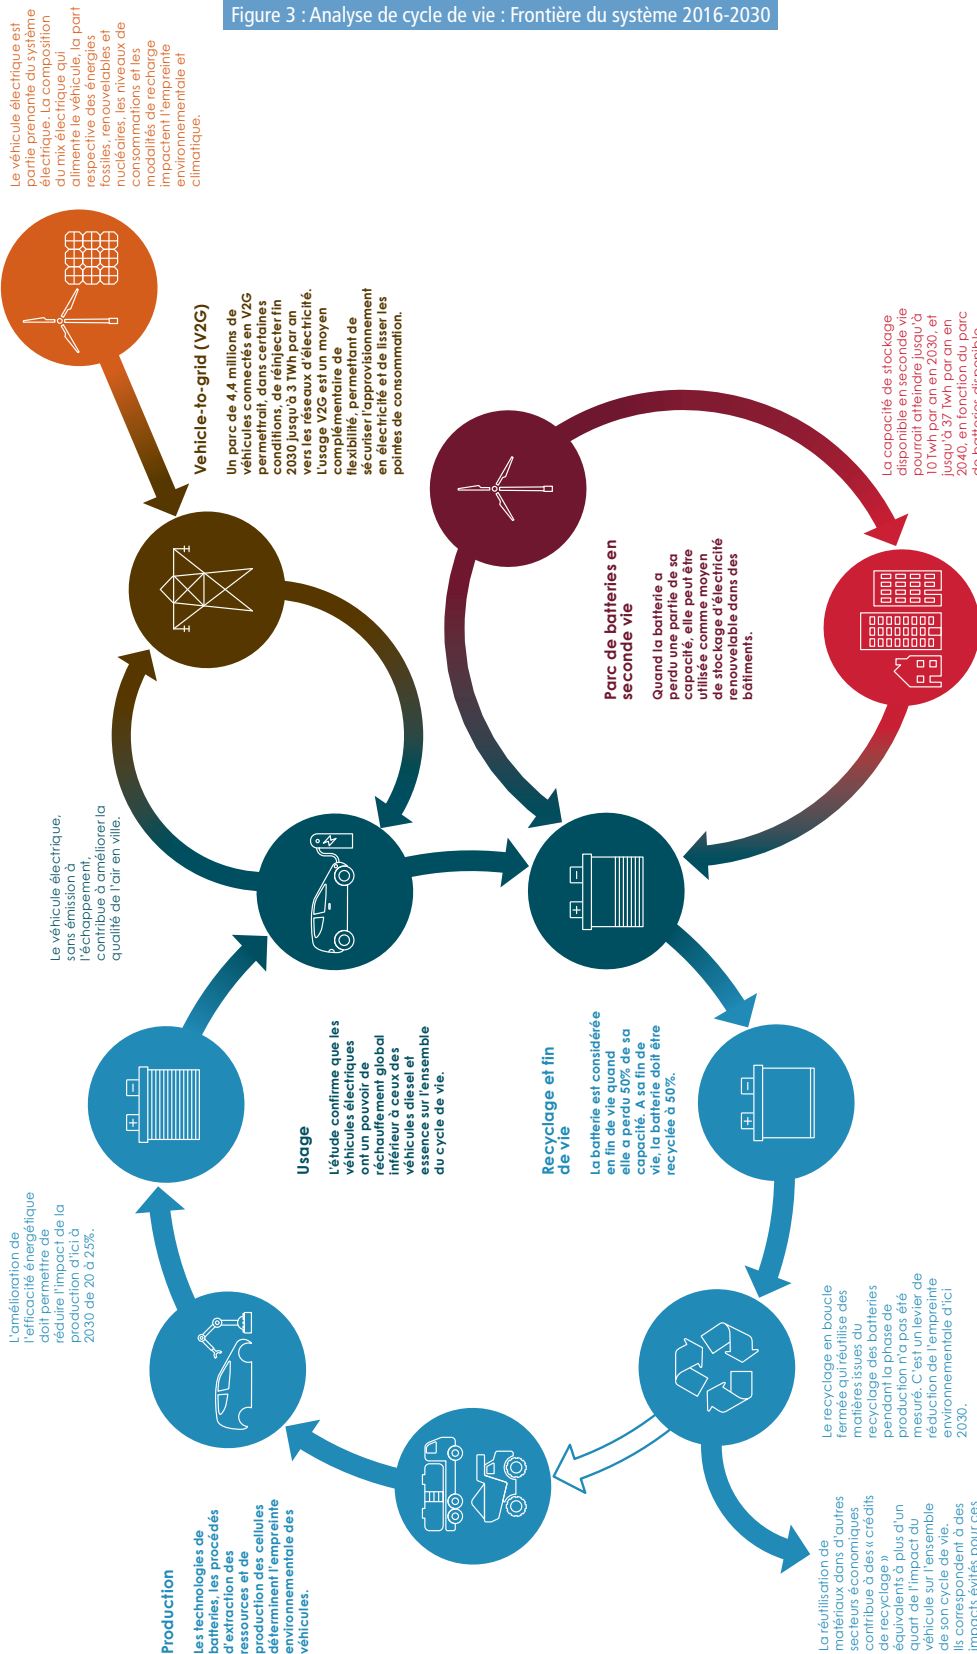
Figure 3 : Analyse de cycle de vie : Frontière du système 2016-2030

Le véhicule électrique est partie prenante du système électrique. La composition du mix électrique qui alimente le véhicule, la part respective des énergies fossiles, renouvelables et nucléaires, les niveaux de consommations et les modalités de recharge impactent l'empreinte environnementale et climatique.

Vehicle-to-grid (V2G)

Un parc de 4,4 millions de véhicules connectés en V2G permettrait, dans certaines conditions, de réinjecter fin 2030 jusqu'à 3 TWh par an vers les réseaux d'électricité. L'usage V2G est un moyen complémentaire de flexibilité, permettant de sécuriser l'approvisionnement en électricité et de lisser les pointes de consommation.

Parc de batteries en seconde vie

Quand la batterie a perdu une partie de sa capacité, elle peut être utilisée comme moyen de stockage d'électricité renouvelable dans des bâtiments.

La capacité de stockage disponible en seconde vie pourrait atteindre jusqu'à 10 TWh par an en 2030, et jusqu'à 37 TWh par an en 2040, en fonction du parc de batteries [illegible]

Le véhicule électrique, sans émission à l'échappement, contribue à améliorer la qualité de l'air en ville.

Usage

L'étude confirme que les véhicules électriques ont un pouvoir de réchauffement global inférieur à ceux des véhicules diesel et essence sur l'ensemble du cycle de vie.

Recyclage et fin de vie

La batterie est considérée en fin de vie quand elle a perdu 50% de sa capacité. A sa fin de vie, la batterie doit être recyclée à 50%.

L'amélioration de l'efficacité énergétique doit permettre de réduire l'impact de la production d'ici à 2030 de 20 à 25%.

Le recyclage en boucle fermée qui réutilise des matières issues du recyclage des batteries pendant la phase de production n'a pas été mesuré. C'est un levier de réduction de l'empreinte environnementale d'ici 2030.

Production

Les technologies de batteries, les procédés d'extraction des ressources et de production des cellules déterminent l'empreinte environnementale des véhicules.

La réutilisation de matériaux dans d'autres secteurs économiques contribue à des « crédits de recyclage » équivalents à plus d'un quart de l'impact du véhicule sur l'ensemble de son cycle de vie. Ils correspondent à des impacts évités pour ces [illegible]